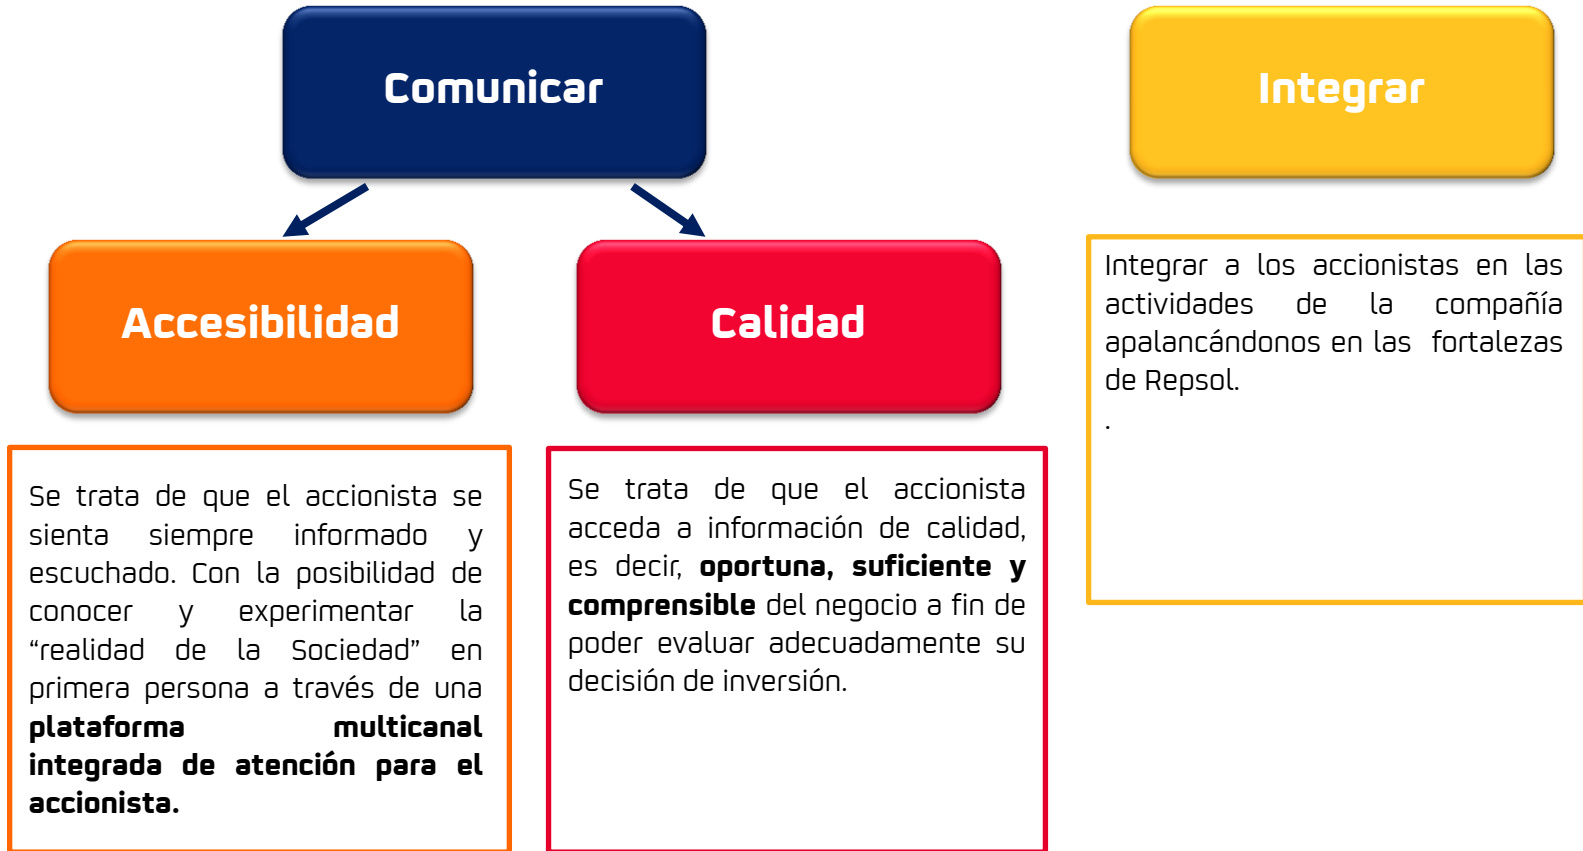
Comunicar

Integrar

Accesibilidad

Calidad

Integrar a los accionistas en las actividades de la compañía apalancándonos en las fortalezas de Repsol.
.

Se trata de que el accionista se sienta siempre informado y escuchado. Con la posibilidad de conocer y experimentar la "realidad de la Sociedad" en primera persona a través de una **plataforma multicanal integrada de atención para el accionista.**

Se trata de que el accionista acceda a información de calidad, es decir, **oportuna, suficiente y comprensible** del negocio a fin de poder evaluar adecuadamente su decisión de inversión.